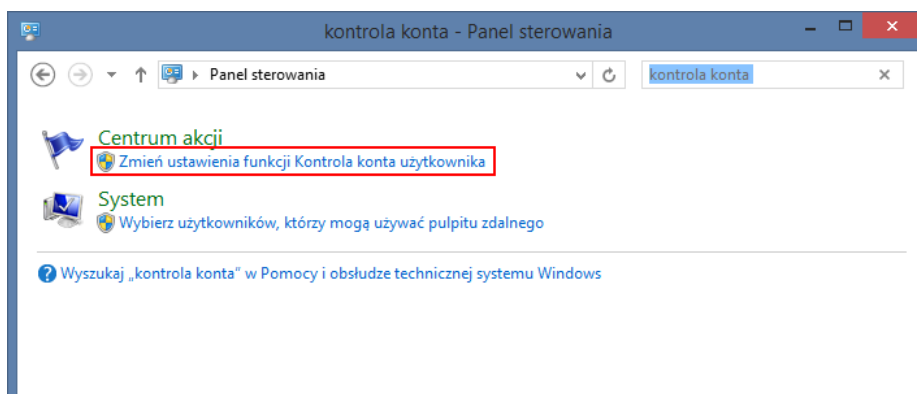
kontrola konta - Panel sterowania

Panel sterowania

kontrola konta

Centrum akcji
Zmień ustawienia funkcji Kontrola konta użytkownika

System
Wybierz użytkowników, którzy mogą używać pulpitu zdalnego

Wyszukaj „kontrola konta" w Pomocy i obsłudze technicznej systemu Windows